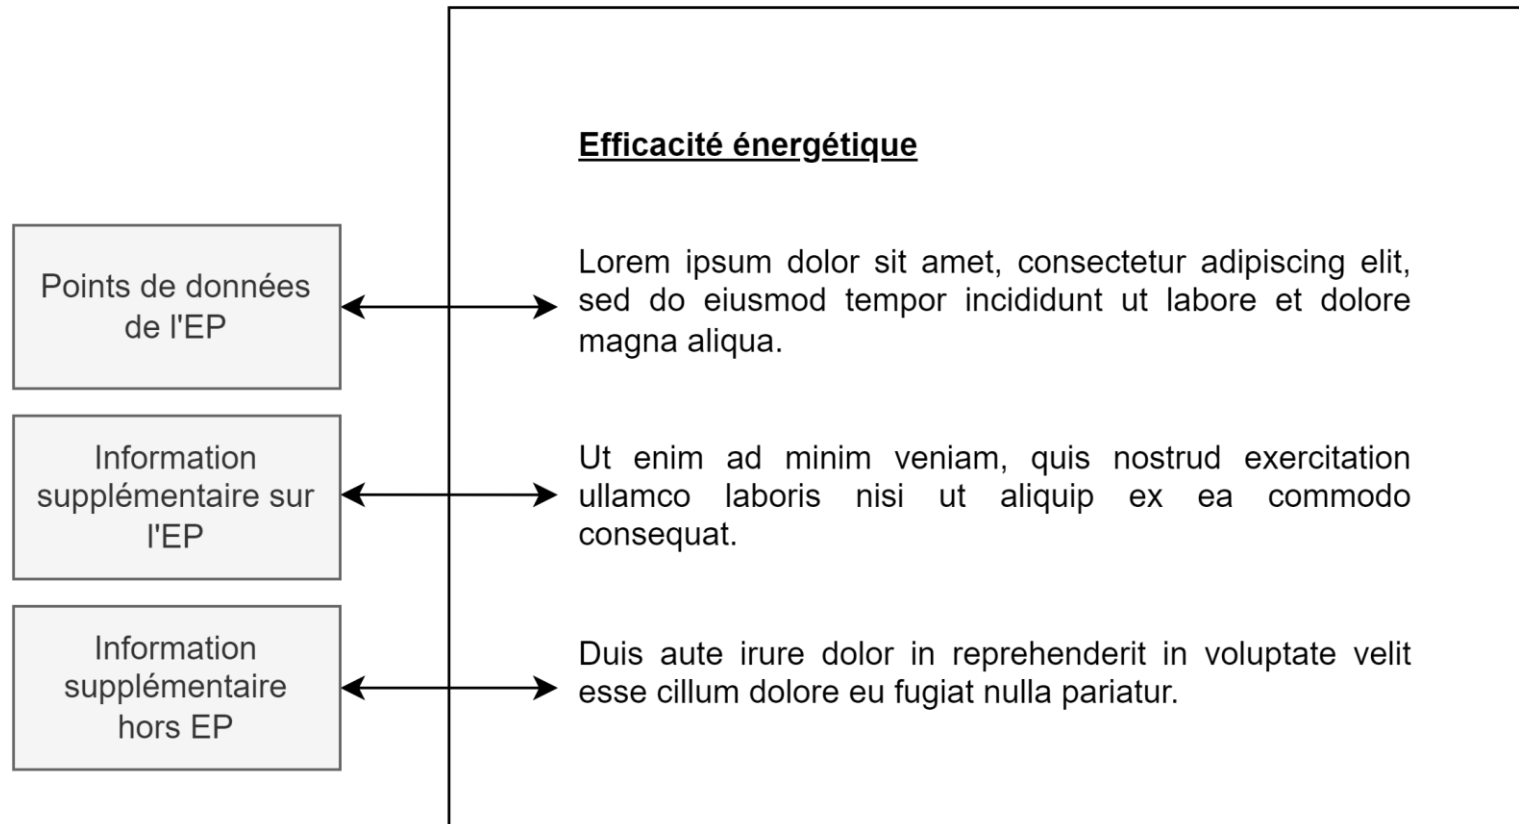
Points de données de l'EP

Information supplémentaire sur l'EP

Information supplémentaire hors EP

Efficacité énergétique

Lorem ipsum dolor sit amet, consectetur adipiscing elit, sed do eiusmod tempor incididunt ut labore et dolore magna aliqua.

Ut enim ad minim veniam, quis nostrud exercitation ullamco laboris nisi ut aliquip ex ea commodo consequat.

Duis aute irure dolor in reprehenderit in voluptate velit esse cillum dolore eu fugiat nulla pariatur.